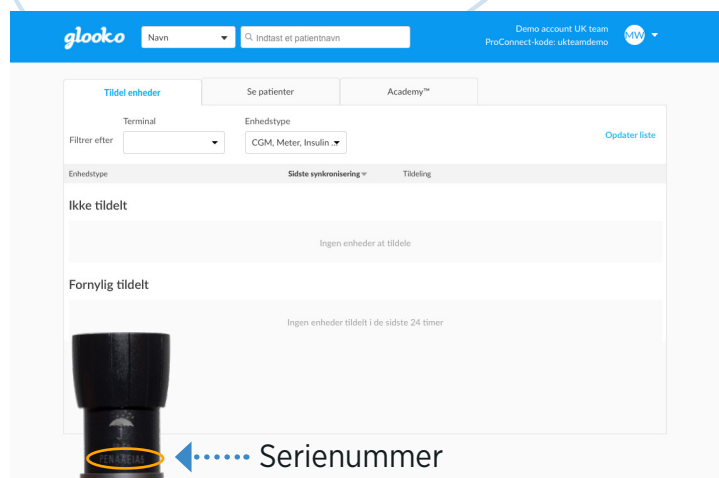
glooko

Navn

Indtast et patientnavn

Demo account UK team
ProConnect-kode: ukteamdemo

MW

Tildel enheder

Se patienter

Academy™

Terminal

Enhedstype

Filtrer efter

CGM, Meter, Insulin ...

Opdater liste

Enhedstype

Sidste synkronisering

Tildeling

Ikke tildelt

Ingen enheder at tildele

Fornylig tildelt

Ingen enheder tildelt i de sidste 24 timer

PENARCIAS

Serienummer